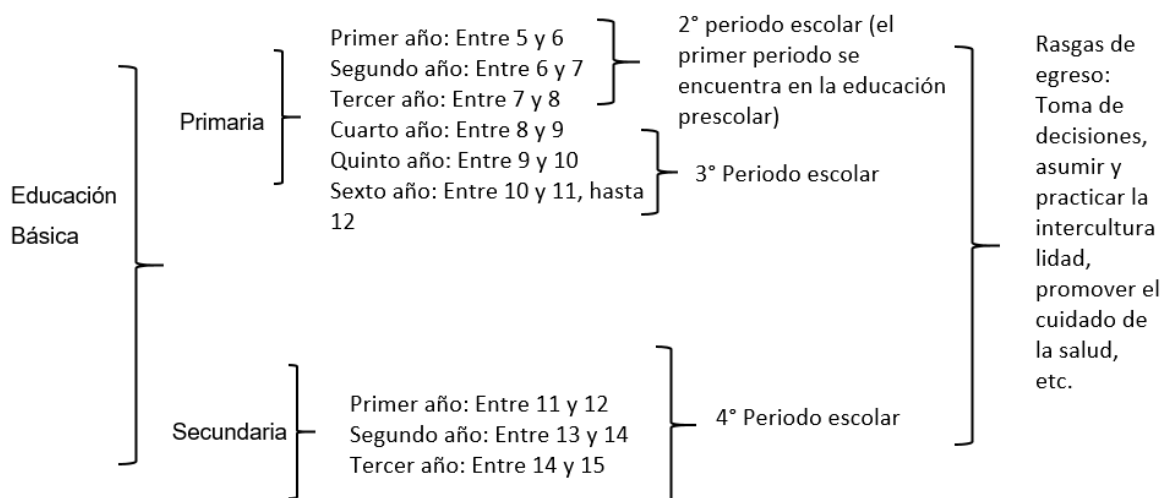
Educación Básica

Primaria

Primer año: Entre 5 y 6
Segundo año: Entre 6 y 7
Tercer año: Entre 7 y 8

2° periodo escolar (el primer periodo se encuentra en la educación prescolar)

Cuarto año: Entre 8 y 9
Quinto año: Entre 9 y 10
Sexto año: Entre 10 y 11, hasta 12

3° Periodo escolar

Secundaria

Primer año: Entre 11 y 12
Segundo año: Entre 13 y 14
Tercer año: Entre 14 y 15

4° Periodo escolar

Rasgas de egreso: Toma de decisiones, asumir y practicar la intercultura lidad, promover el cuidado de la salud, etc.